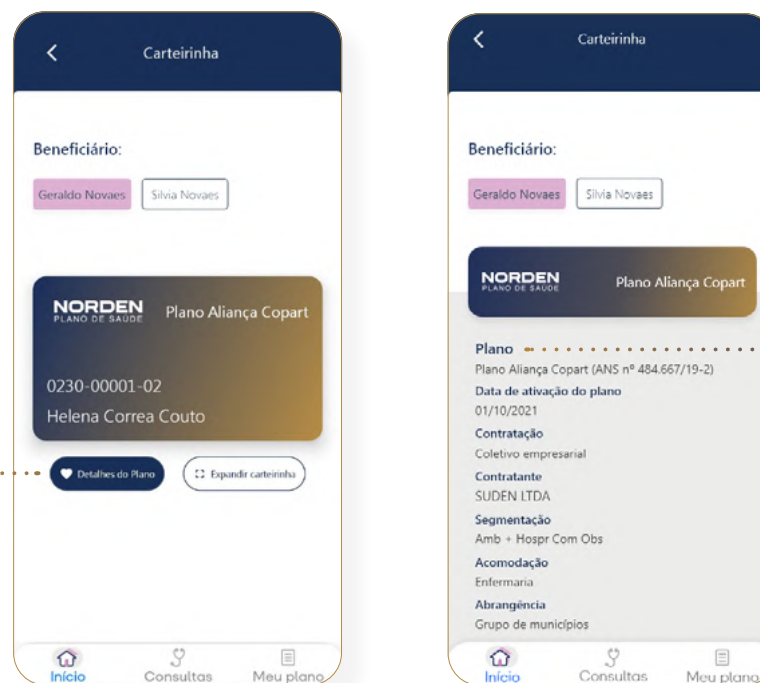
Carteirinha

Beneficiário:

Geraldo Novaes Silvia Novaes

NORDEN PLANO DE SAÚDE Plano Aliança Copart

0230-00001-02

Helena Correa Couto

Detalhes do Plano

Expandir carteirinha

Início Consultas Meu plano

Carteirinha

Beneficiário:

Geraldo Novaes Silvia Novaes

NORDEN PLANO DE SAÚDE Plano Aliança Copart

Plano

Plano Aliança Copart (ANS nº 484.667/19-2)

Data de ativação do plano

01/10/2021

Contratação

Coletivo empresarial

Contratante

SUDEN LTDA

Segmentação

Amb + Hospr Com Obs

Acomodação

Enfermaria

Abrangência

Grupo de municípios

Início Consultas Meu plano